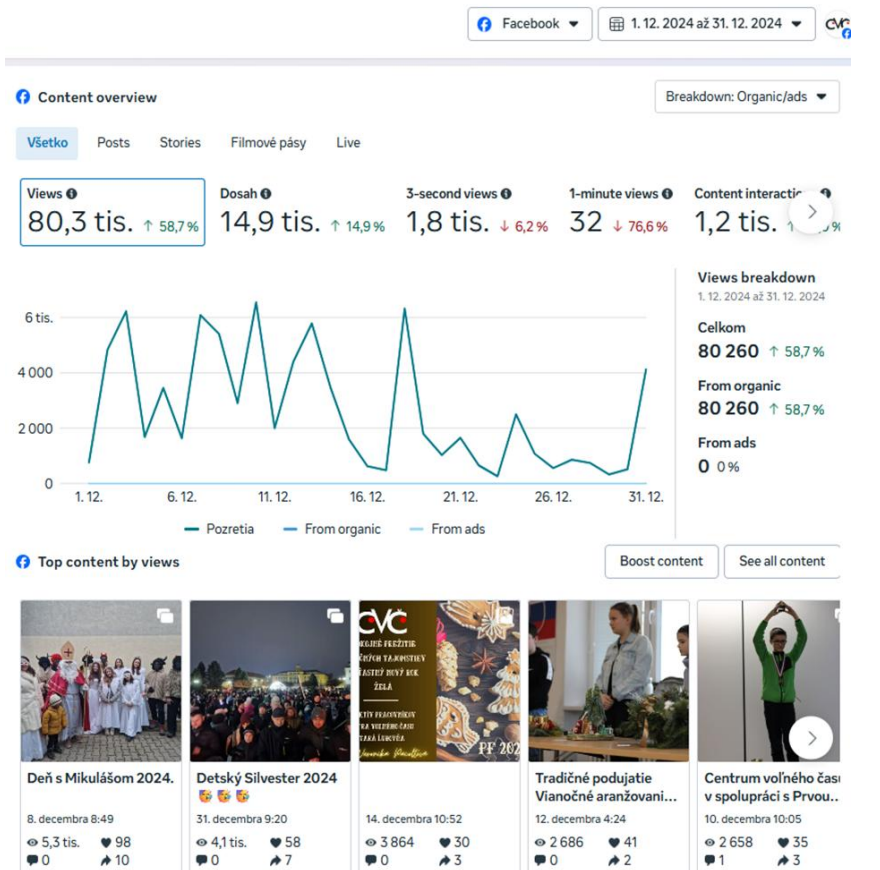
Facebook ▾ 1. 12. 2024 až 31. 12. 2024 ▾ CVČ

Content overview

Breakdown: Organic/ads ▾

Všetko Posts Stories Filmové pásy Live

| Views | Dosah | 3-second views | 1-minute views | Content interactio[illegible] |
|---|---|---|---|---|
| 80,3 tis. ↑ 58,7 % | 14,9 tis. ↑ 14,9 % | 1,8 tis. ↓ 6,2 % | 32 ↓ 76,6 % | 1,2 tis. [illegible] |

6 tis.
4 000
2 000
0
1. 12. 6. 12. 11. 12. 16. 12. 21. 12. 26. 12. 31. 12.

Pozretia From organic From ads

Views breakdown
1. 12. 2024 až 31. 12. 2024

Celkom
80 260 ↑ 58,7 %

From organic
80 260 ↑ 58,7 %

From ads
0 0 %

Top content by views

Boost content See all content

CVČ
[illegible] PREŽITIE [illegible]ÝCH SVIATKOV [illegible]ŠŤASTNÝ NOVÝ ROK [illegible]ŽELÁ
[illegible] PRACOVNÍKOV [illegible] VOĽNÉHO ČASU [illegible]
PF 202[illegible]

Deň s Mikulášom 2024.
8. decembra 8:49
5,3 tis. 98
0 10

Detský Silvester 2024 🥳🥳🥳
31. decembra 9:20
4,1 tis. 58
0 7

14. decembra 10:52
3 864 30
0 3

Tradičné podujatie Vianočné aranžovani...
12. decembra 4:24
2 686 41
0 2

Centrum voľného čas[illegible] v spolupráci s Prvou...
10. decembra 10:05
2 658 35
1 3